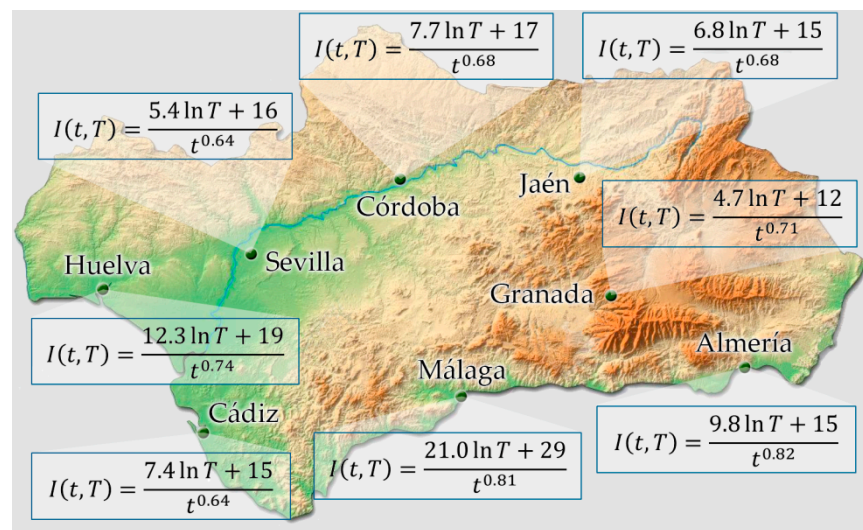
$I(t,T) = \frac{7.7 \ln T + 17}{t^{0.68}}$

$I(t,T) = \frac{6.8 \ln T + 15}{t^{0.68}}$

$I(t,T) = \frac{5.4 \ln T + 16}{t^{0.64}}$

Jaén

Córdoba

$I(t,T) = \frac{4.7 \ln T + 12}{t^{0.71}}$

Huelva

Sevilla

Granada

$I(t,T) = \frac{12.3 \ln T + 19}{t^{0.74}}$

Almería

Málaga

Cádiz

$I(t,T) = \frac{9.8 \ln T + 15}{t^{0.82}}$

$I(t,T) = \frac{7.4 \ln T + 15}{t^{0.64}}$

$I(t,T) = \frac{21.0 \ln T + 29}{t^{0.81}}$